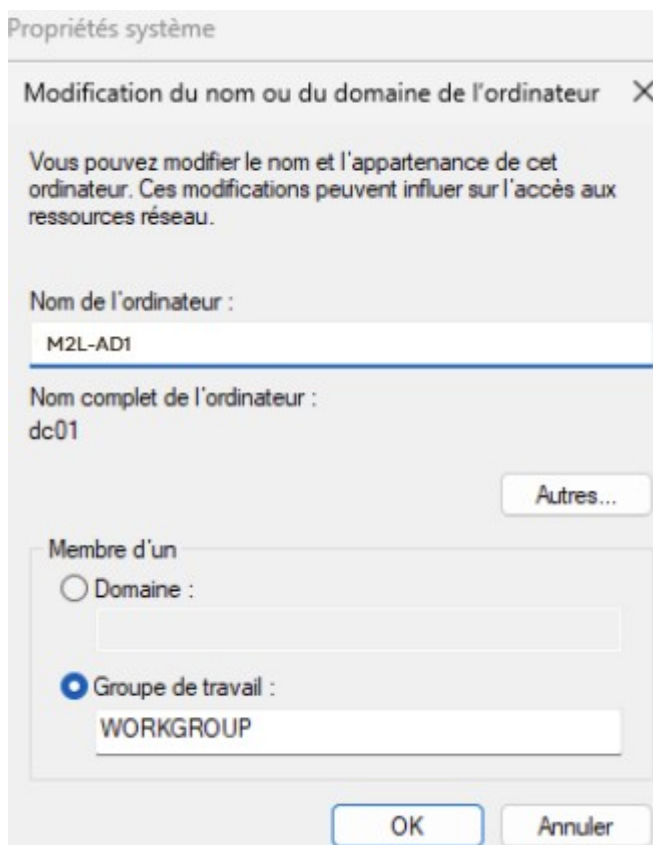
Propriétés système

Modification du nom ou du domaine de l'ordinateur ×

Vous pouvez modifier le nom et l'appartenance de cet ordinateur. Ces modifications peuvent influer sur l'accès aux ressources réseau.

Nom de l'ordinateur :

M2L-AD1

Nom complet de l'ordinateur :
dc01

Autres...

Membre d'un

Domaine :

Groupe de travail :

WORKGROUP

OK

Annuler